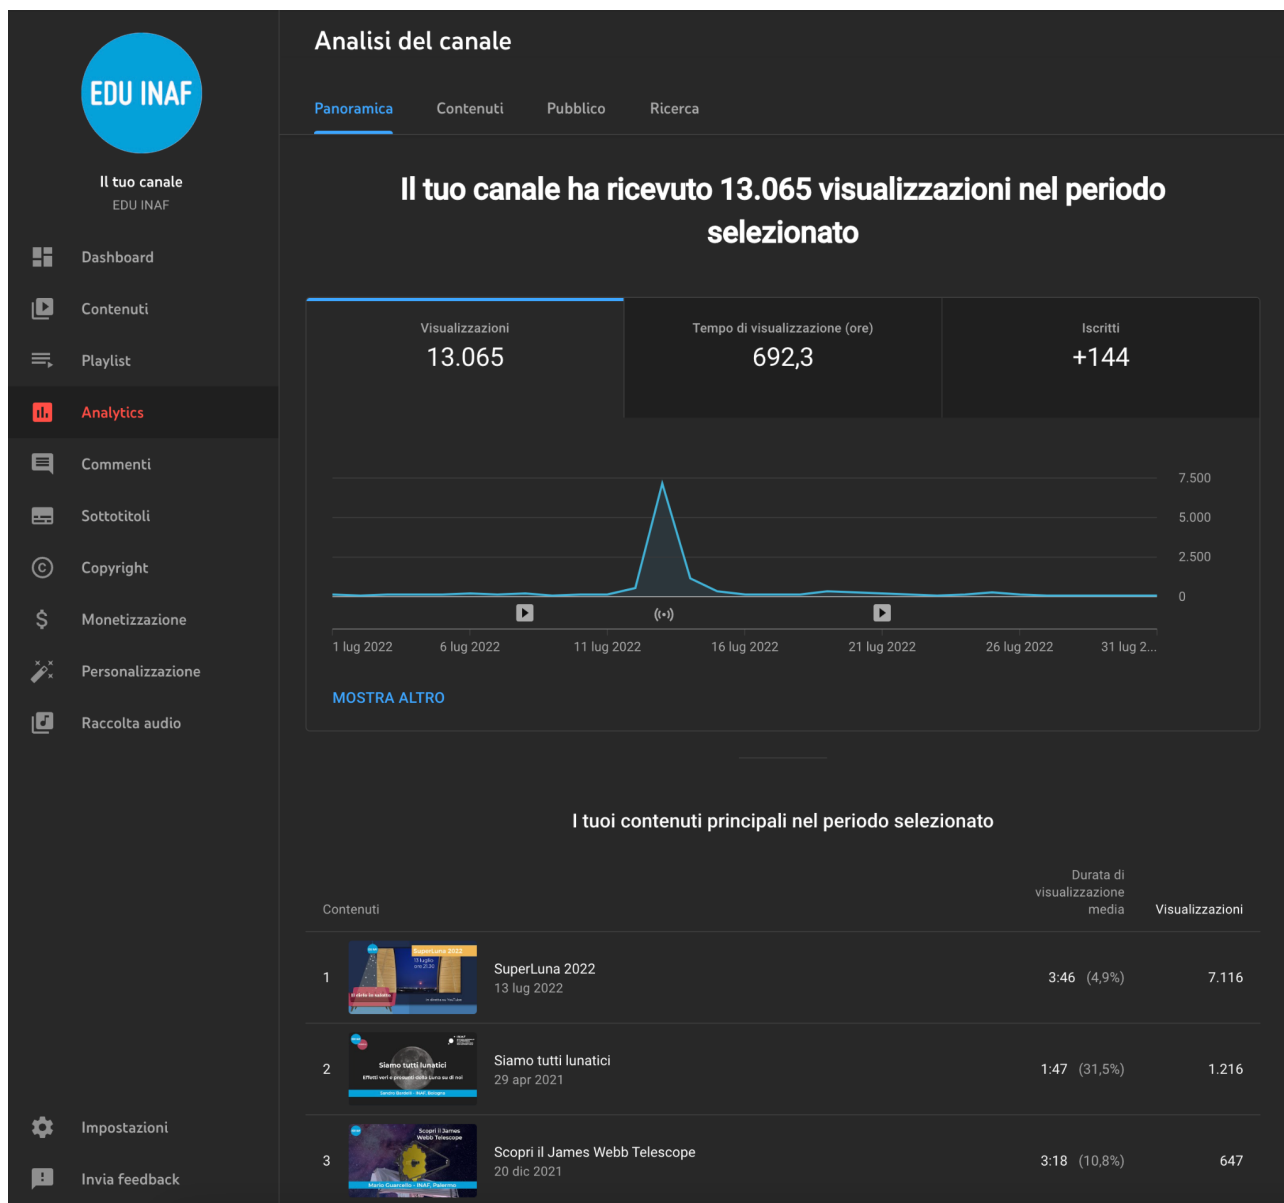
EDU INAF

Il tuo canale
EDU INAF

Dashboard
Contenuti
Playlist
Analytics
Commenti
Sottotitoli
Copyright
Monetizzazione
Personalizzazione
Raccolta audio

Impostazioni
Invia feedback

Analisi del canale

Panoramica | Contenuti | Pubblico | Ricerca

Il tuo canale ha ricevuto 13.065 visualizzazioni nel periodo selezionato

| Visualizzazioni | Tempo di visualizzazione (ore) | Iscritti |
|---|---|---|
| 13.065 | 692,3 | +144 |

7.500
5.000
2.500
0

1 lug 2022 | 6 lug 2022 | 11 lug 2022 | 16 lug 2022 | 21 lug 2022 | 26 lug 2022 | 31 lug 2...

MOSTRA ALTRO

I tuoi contenuti principali nel periodo selezionato

| | Contenuti | Durata di visualizzazione media | Visualizzazioni |
|---|---|---|---|
| 1 | SuperLuna 2022 13 lug 2022 | 3:46 (4,9%) | 7.116 |
| 2 | Siamo tutti lunatici 29 apr 2021 | 1:47 (31,5%) | 1.216 |
| 3 | Scopri il James Webb Telescope 20 dic 2021 | 3:18 (10,8%) | 647 |

SuperLuna 2022
13 luglio ore 21:30
Il cielo in salotto

Siamo tutti lunatici
Effetti veri e presunti della luna su di noi

Scopri il James Webb Telescope
Mario Guarcello - INAF, Palermo